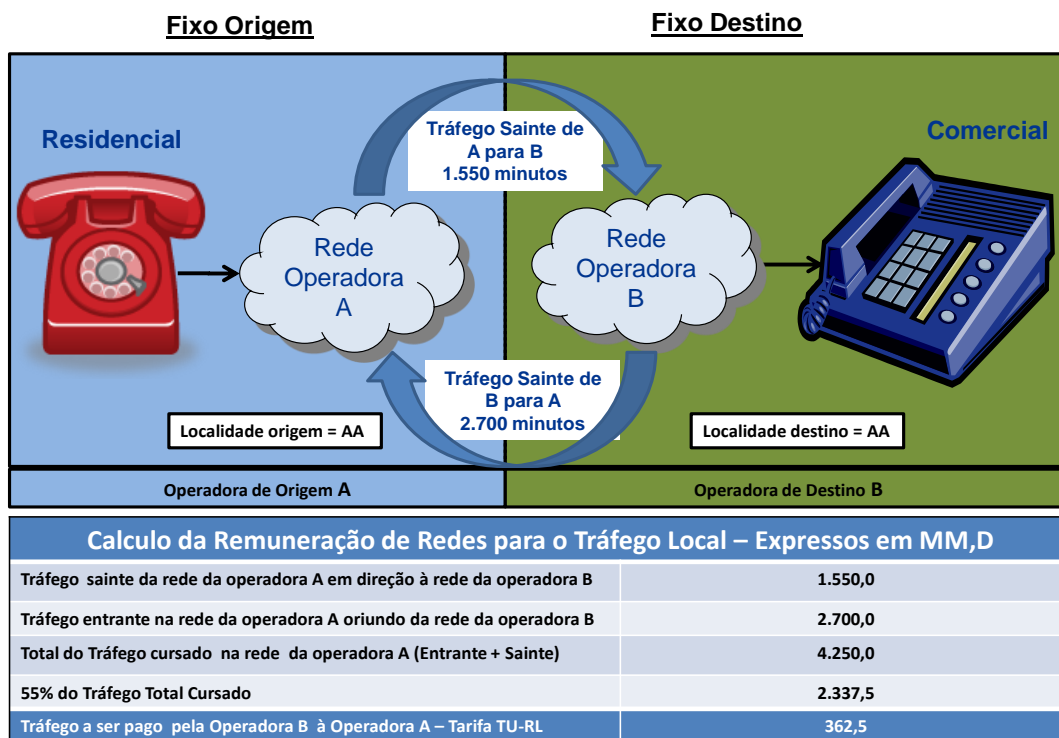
Fixo Origem

Fixo Destino

Residencial

Comercial

Tráfego Sainte de A para B 1.550 minutos

Rede Operadora A

Rede Operadora B

Tráfego Sainte de B para A 2.700 minutos

Localidade origem = AA

Localidade destino = AA

Operadora de Origem A

Operadora de Destino B

| Calculo da Remuneração de Redes para o Tráfego Local – Expressos em MM,D | |
|---|---|
| Tráfego sainte da rede da operadora A em direção à rede da operadora B | 1.550,0 |
| Tráfego entrante na rede da operadora A oriundo da rede da operadora B | 2.700,0 |
| Total do Tráfego cursado na rede da operadora A (Entrante + Sainte) | 4.250,0 |
| 55% do Tráfego Total Cursado | 2.337,5 |
| Tráfego a ser pago pela Operadora B à Operadora A – Tarifa TU-RL | 362,5 |